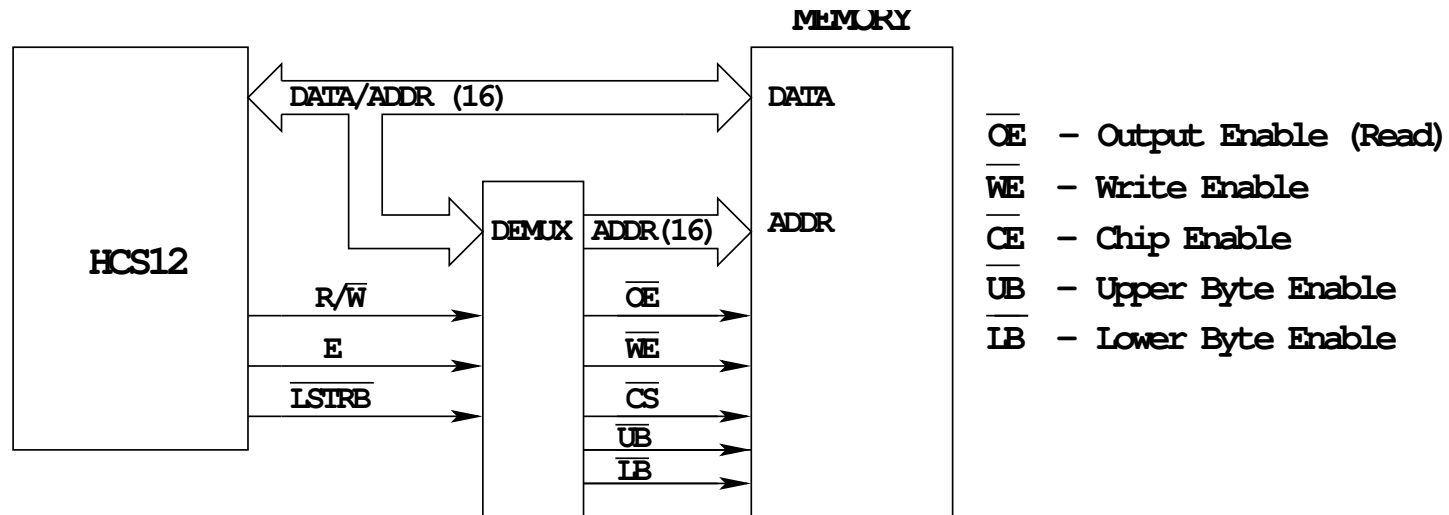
MEMORY

HCS12

DATA/ADDR (16)

DATA

DEMUX

ADDR(16)

ADDR

$R/\overline{W}$

E

$\overline{LSTRB}$

$\overline{OE}$

$\overline{WE}$

$\overline{CS}$

$\overline{UB}$

$\overline{LB}$

$\overline{OE}$ – Output Enable (Read)

$\overline{WE}$ – Write Enable

$\overline{CE}$ – Chip Enable

$\overline{UB}$ – Upper Byte Enable

$\overline{LB}$ – Lower Byte Enable